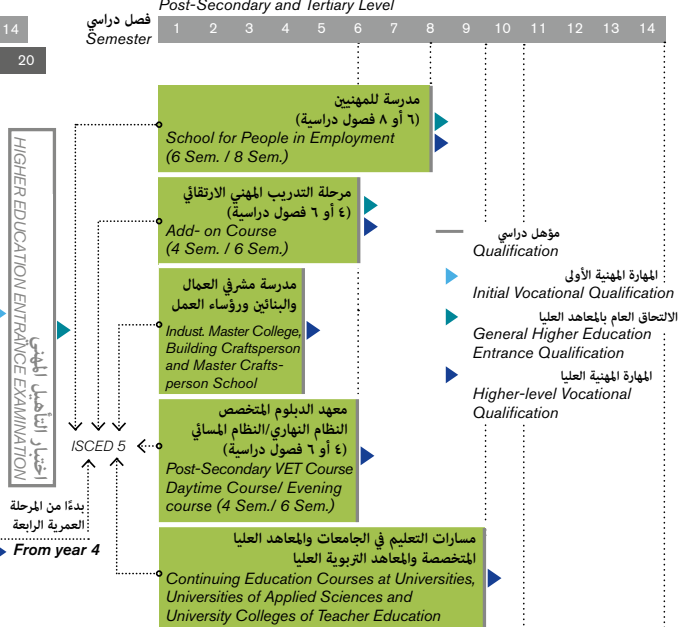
Post-Secondary and Tertiary Level

14

20

فصل دراسي
Semester

1 2 3 4 5 6 7 8 9 10 11 12 13 14

مدرسة للمهنيين
(٦ أو ٨ فصول دراسية)
School for People in Employment
(6 Sem. / 8 Sem.)

مرحلة التدريب المهني الارتقائي
(٤ أو ٦ فصول دراسية)
Add- on Course
(4 Sem. / 6 Sem.)

مؤهل دراسي
Qualification

مدرسة مشرفي العمال والبنائين ورؤساء العمل
Indust. Master College, Building Craftsperson and Master Craftsperson School

المهارة المهنية الأولى
Initial Vocational Qualification

الالتحاق العام بالمعاهد العليا
General Higher Education Entrance Qualification

المهارة المهنية العليا
Higher-level Vocational Qualification

HIGHER EDUCATION ENTRANCE EXAMINATION
اختبار التأهيل المهني

ISCED 5

معهد الدبلوم المتخصص
النظام النهاري/النظام المسائي
(٤ أو ٦ فصول دراسية)
Post-Secondary VET Course
Daytime Course/ Evening course (4 Sem./ 6 Sem.)

بدءًا من المرحلة العمرية الرابعة
From year 4

مسارات التعليم في الجامعات والمعاهد العليا المتخصصة والمعاهد التربوية العليا
Continuing Education Courses at Universities, Universities of Applied Sciences and University Colleges of Teacher Education